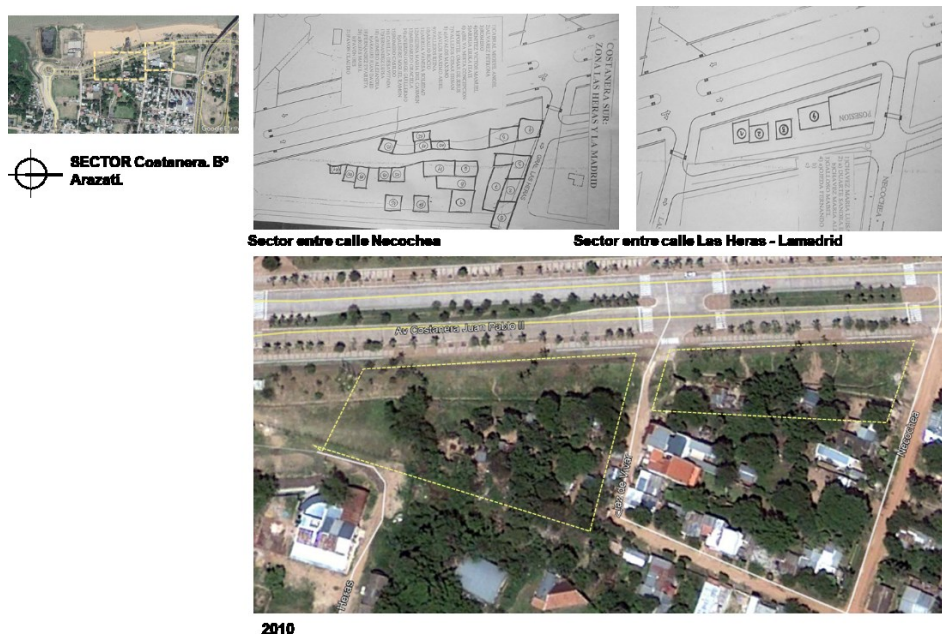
SECTOR Costanera. Bº Arazatí.

COSTANERA SUR ZONA LAS HERAS Y LA MADRID

Sector entre calle Necochea

NECOCHEA

Sector entre calle Las Heras - Lamadrid

Av Costanera Juan Pablo II

Necochea

Heras

2010